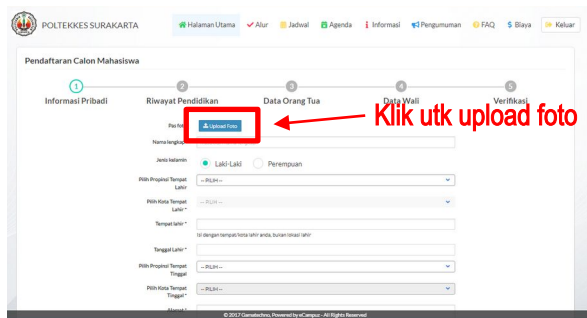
POLTEKKES SURAKARTA

Halaman Utama Alur Jadwal Agenda Informasi Pengumuman FAQ Biaya Keluar

Pendaftaran Calon Mahasiswa

1 Informasi Pribadi
2 Riwayat Pendidikan
3 Data Orang Tua
4 Data Wali
5 Verifikasi

Klik utk upload foto

Pas foto Upload Foto

Nama lengkap

Jenis kelamin Laki-Laki Perempuan

Pilih Propinsi Tempat Lahir -- PILIH --

Pilih Kota Tempat Lahir * -- PILIH --

Tempat lahir *

Isi dengan tempat/kota lahir anda, bukan lokasi lahir

Tanggal Lahir *

Pilih Propinsi Tempat Tinggal -- PILIH --

Pilih Kota Tempat Tinggal * -- PILIH --

Alamat *

© 2017 Gamatechno, Powered by eCampuz - All Rights Reserved